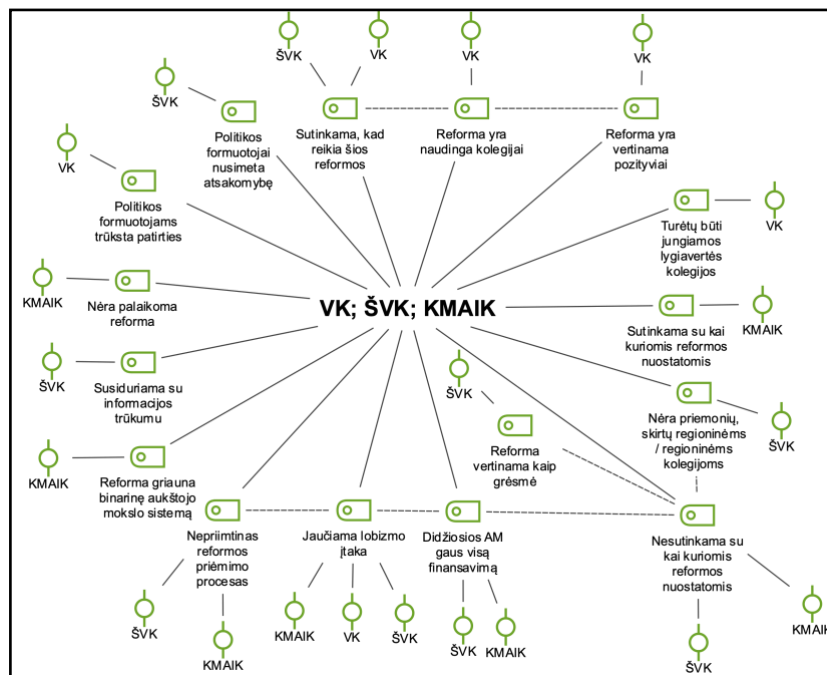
ŠVK
VK
VK
VK
ŠVK
Politikos formuotojai nusimeta atsakomybę
Sutinkama, kad reikia šios reformos
Reforma yra naudinga kolegijai
Reforma yra vertinama pozityviai
VK
Politikos formuotojams trūksta patirties
Turėtų būti jungiamos lygiavertės kolegijos
VK
KMAIK
Nėra palaikoma reforma
VK; ŠVK; KMAIK
Sutinkama su kai kuriomis reformos nuostatomis
KMAIK
ŠVK
Susiduriama su informacijos trūkumu
ŠVK
Reforma vertinama kaip grėsmė
Nėra priemonių, skirtų regioninėms / regioninėms kolegijoms
ŠVK
KMAIK
Reforma griauna binarinę aukštojo mokslo sistemą
Nepriimtinas reformos priėmimo procesas
Jaučiama lobizmo įtaka
Didžiosios AM gaus visą finansavimą
Nesutinkama su kai kuriomis reformos nuostatomis
ŠVK
KMAIK
KMAIK
VK
ŠVK
ŠVK
KMAIK
KMAIK
ŠVK